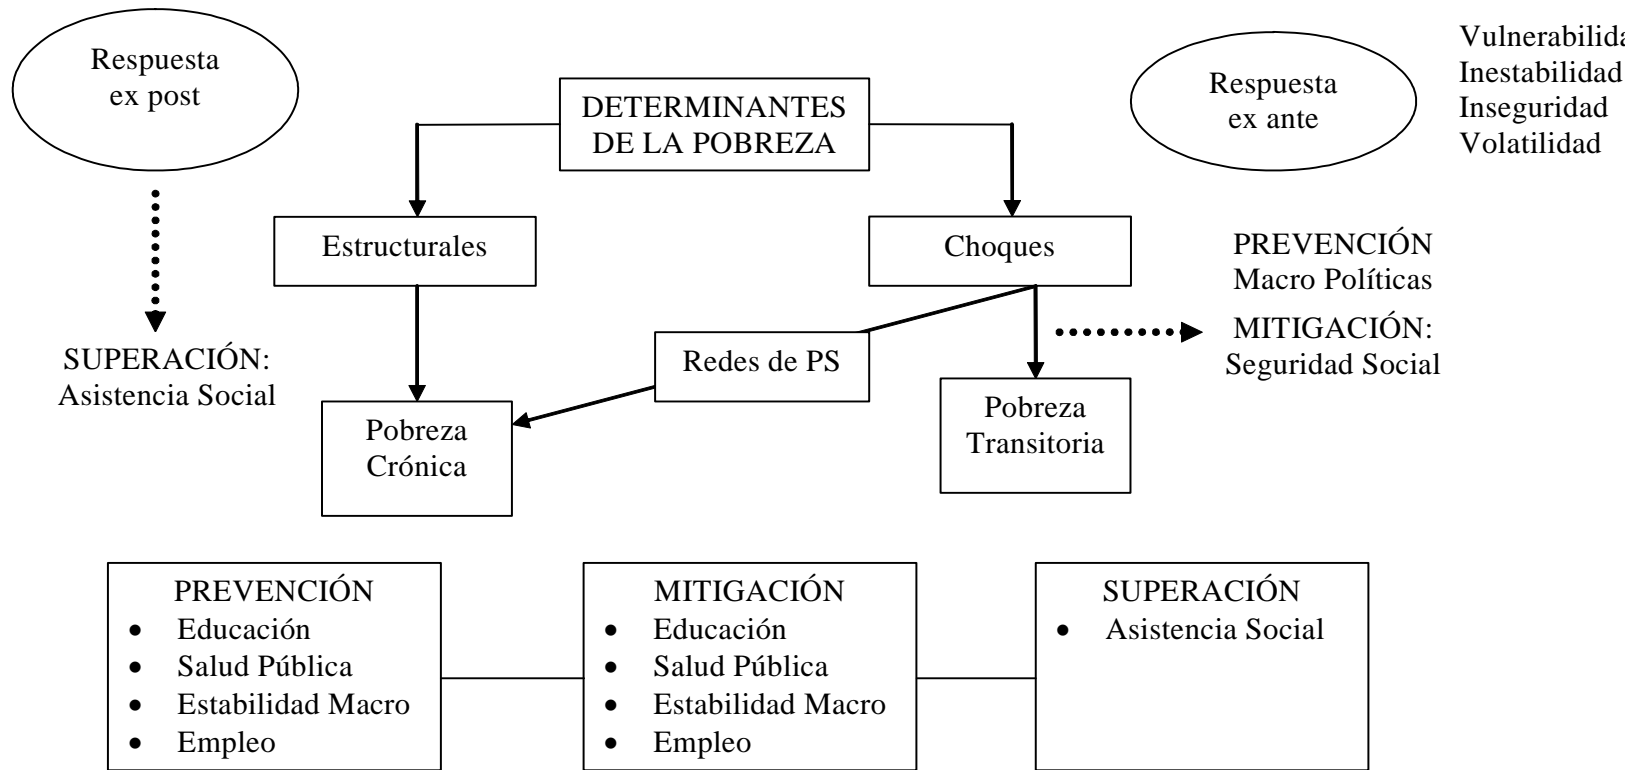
Respuesta ex post

DETERMINANTES DE LA POBREZA

Respuesta ex ante

Vulnerabilida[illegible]
Inestabilidad
Inseguridad
Volatilidad

Estructurales

Choques

PREVENCIÓN
Macro Políticas

MITIGACIÓN:
Seguridad Social

SUPERACIÓN:
Asistencia Social

Redes de PS

Pobreza Crónica

Pobreza Transitoria

PREVENCIÓN
- Educación
- Salud Pública
- Estabilidad Macro
- Empleo

MITIGACIÓN
- Educación
- Salud Pública
- Estabilidad Macro
- Empleo

SUPERACIÓN
- Asistencia Social